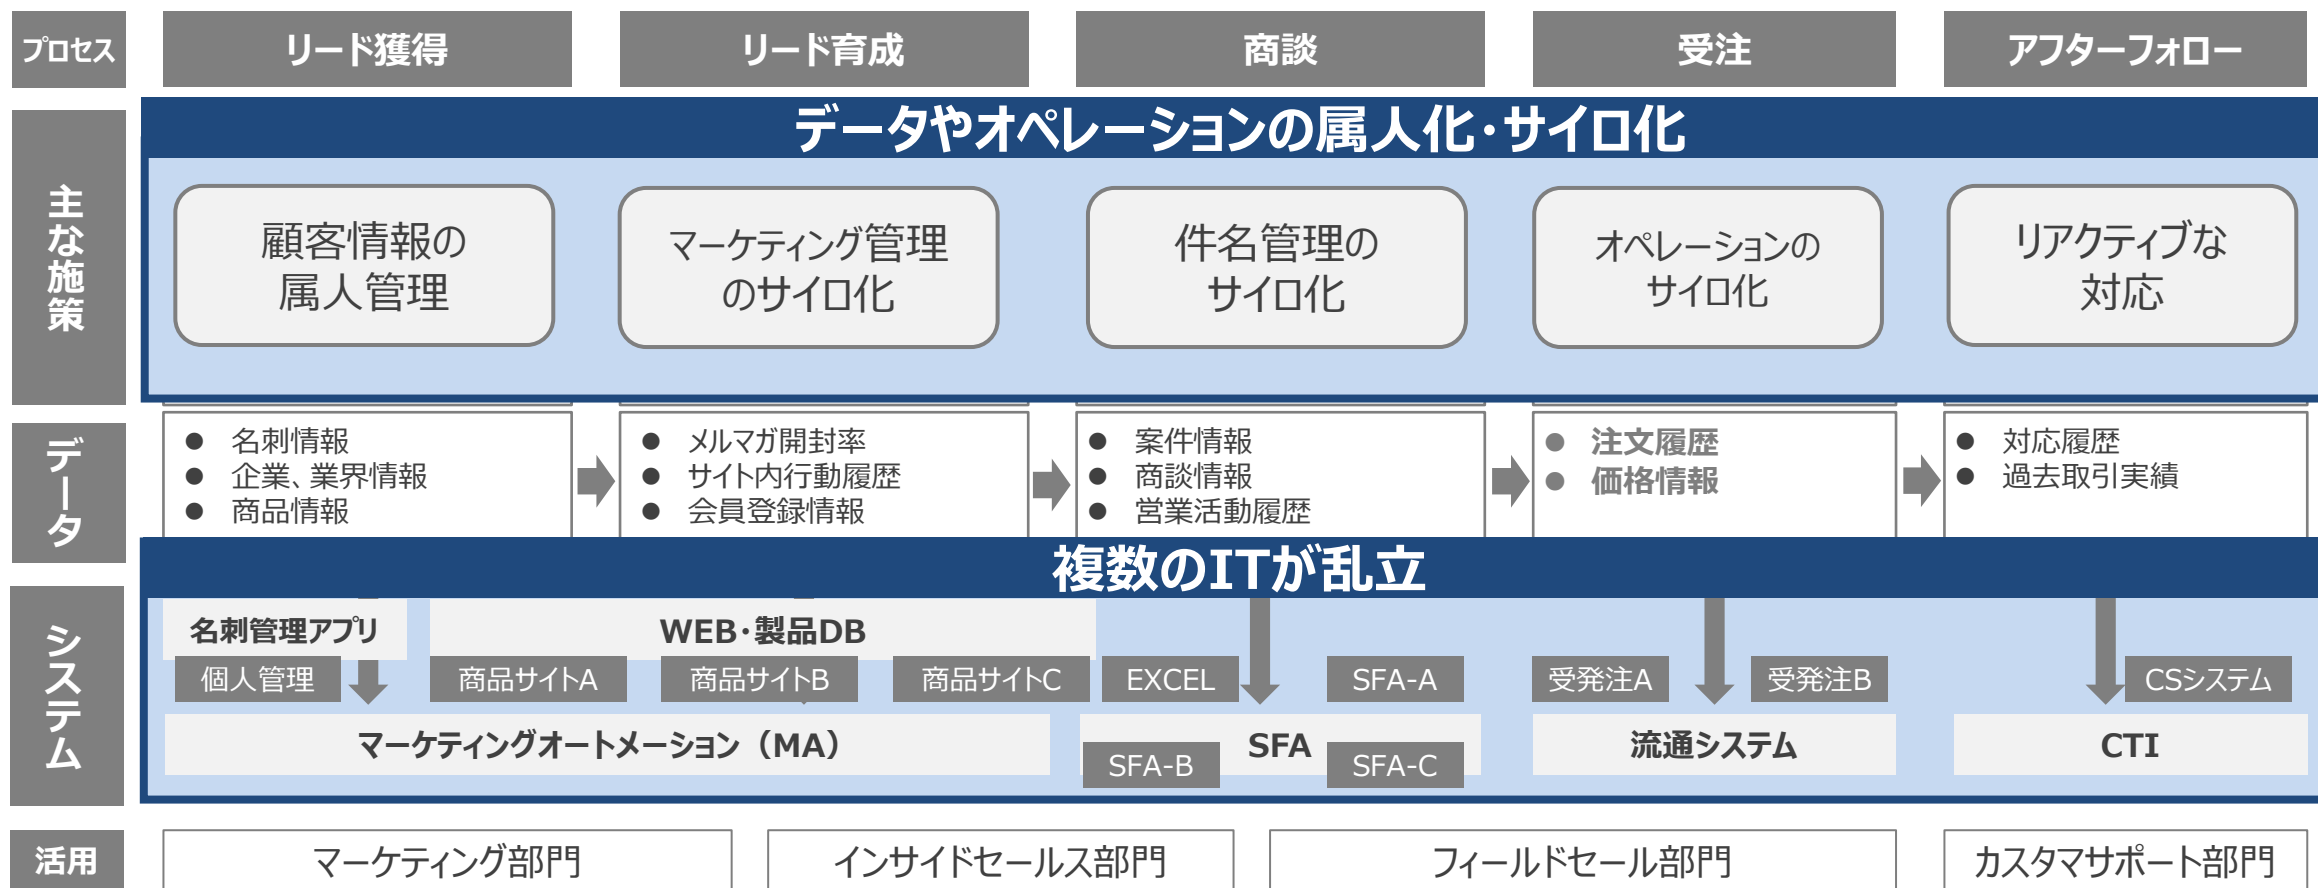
プロセス

リード獲得

リード育成

商談

受注

アフターフォロー

データやオペレーションの属人化・サイロ化

主な施策

顧客情報の属人管理

マーケティング管理のサイロ化

件名管理のサイロ化

オペレーションのサイロ化

リアクティブな対応

データ

- 名刺情報
- 企業、業界情報
- 商品情報

- メルマガ開封率
- サイト内行動履歴
- 会員登録情報

- 案件情報
- 商談情報
- 営業活動履歴

- 注文履歴
- 価格情報

- 対応履歴
- 過去取引実績

複数のITが乱立

システム

名刺管理アプリ

WEB・製品DB

個人管理

商品サイトA

商品サイトB

商品サイトC

EXCEL

SFA-A

受発注A

受発注B

CSシステム

マーケティングオートメーション（MA）

SFA

SFA-B

SFA-C

流通システム

CTI

活用

マーケティング部門

インサイドセールス部門

フィールドセール部門

カスタマサポート部門